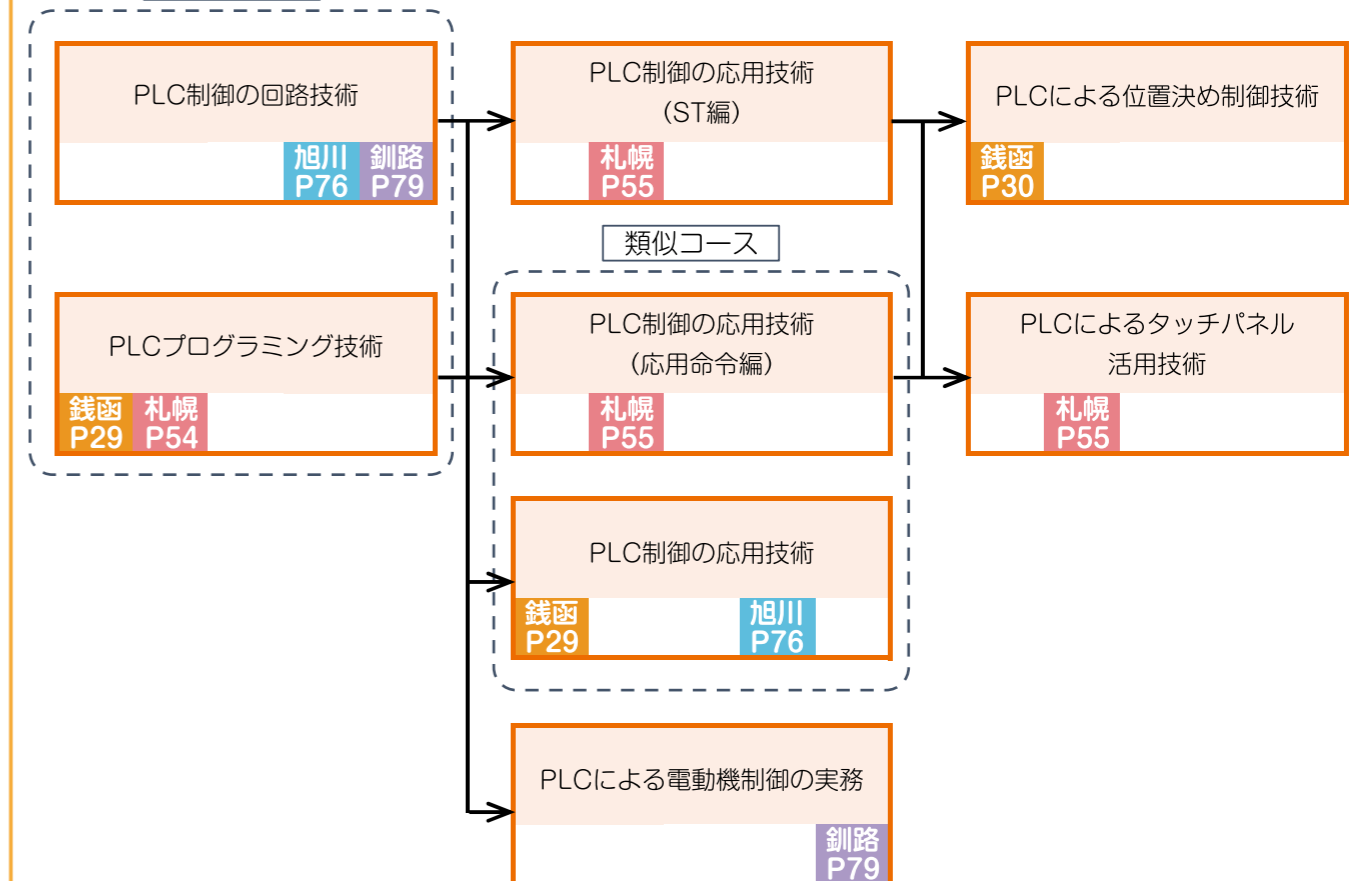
PLC制御の回路技術

旭川 P76

釧路 P79

PLCプログラミング技術

銭函 P29

札幌 P54

PLC制御の応用技術 (ST編)

札幌 P55

類似コース

PLC制御の応用技術 (応用命令編)

札幌 P55

PLC制御の応用技術

銭函 P29

旭川 P76

PLCによる電動機制御の実務

釧路 P79

PLCによる位置決め制御技術

銭函 P30

PLCによるタッチパネル活用技術

札幌 P55